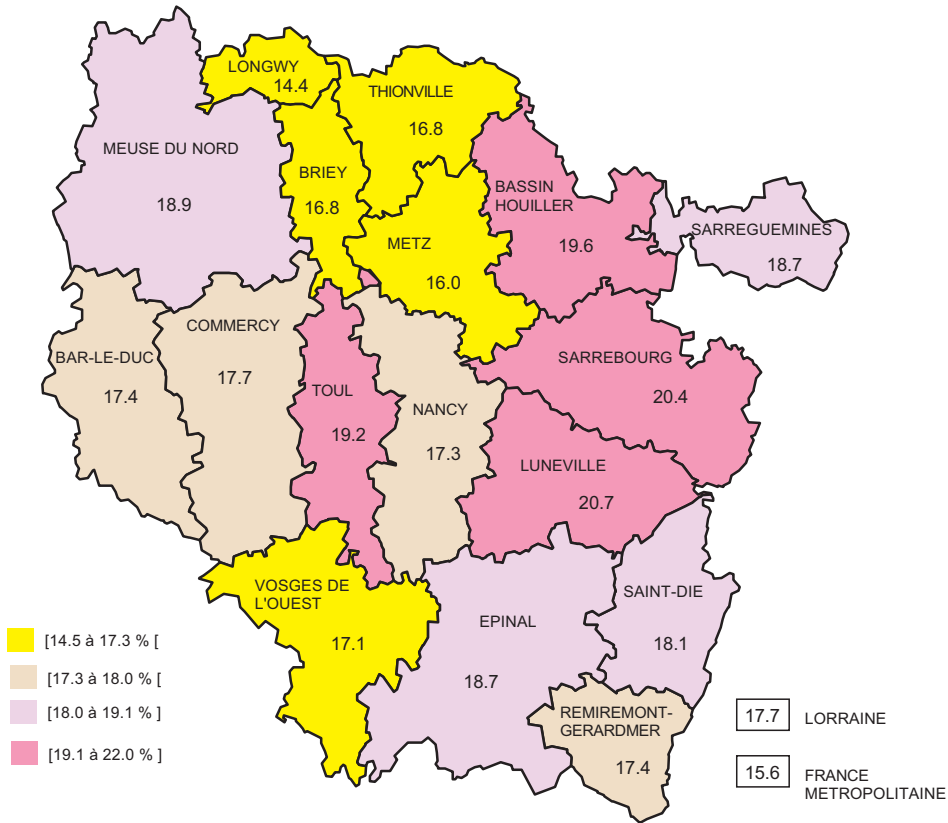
LONGWY
14.4

THIONVILLE
16.8

MEUSE DU NORD
18.9

BRIEY
16.8

BASSIN HOUILLER
19.6

SARREGUEMINES
18.7

METZ
16.0

COMMERCY
17.7

BAR-LE-DUC
17.4

SARREBOURG
20.4

TOUL
19.2

NANCY
17.3

LUNEVILLE
20.7

VOSGES DE L'OUEST
17.1

EPINAL
18.7

SAINT-DIE
18.1

REMIREMONT-GERARDMER
17.4

[14.5 à 17.3 % [

[17.3 à 18.0 % [

[18.0 à 19.1 % ]

[19.1 à 22.0 % ]

| 17.7 | LORRAINE |
|---|---|
| 15.6 | FRANCE METROPOLITAINE |